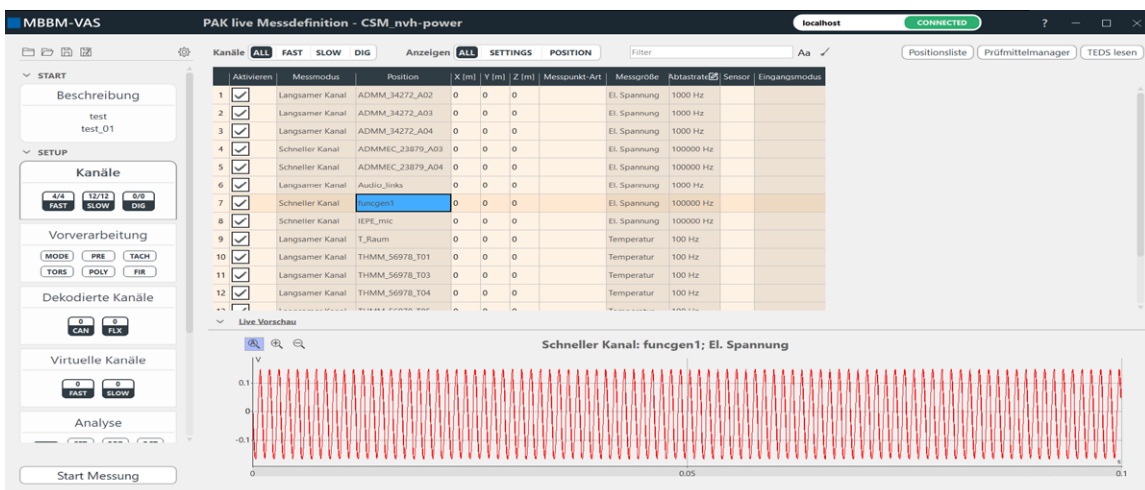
MBBM-VAS

PAK live Messdefinition - CSM_nvh-power

localhost CONNECTED

? — □ ×

START

Beschreibung

test
test_01

SETUP

Kanäle

4/4 FAST 12/12 SLOW 0/0 DIG

Vorverarbeitung

MODE PRE TACH
TORS POLY FIR

Dekodierte Kanäle

0 CAN 0 FLX

Virtuelle Kanäle

0 FAST 0 SLOW

Analyse

Start Messung

Kanäle ALL FAST SLOW DIG Anzeigen ALL SETTINGS POSITION Filter Aa ✓

Positionsliste Prüfmittelmanager TEDS lesen

| | Aktivieren | Messmodus | Position | X [m] | Y [m] | Z [m] | Messpunkt-Art | Messgröße | Abtastrate | Sensor | Eingangsmodus |
|---|---|---|---|---|---|---|---|---|---|---|---|
| 1 | ✓ | Langsamer Kanal | ADMM_34272_A02 | 0 | 0 | 0 | | El. Spannung | 1000 Hz | | |
| 2 | ✓ | Langsamer Kanal | ADMM_34272_A03 | 0 | 0 | 0 | | El. Spannung | 1000 Hz | | |
| 3 | ✓ | Langsamer Kanal | ADMM_34272_A04 | 0 | 0 | 0 | | El. Spannung | 1000 Hz | | |
| 4 | ✓ | Schneller Kanal | ADMMEC_23879_A03 | 0 | 0 | 0 | | El. Spannung | 100000 Hz | | |
| 5 | ✓ | Schneller Kanal | ADMMEC_23879_A04 | 0 | 0 | 0 | | El. Spannung | 100000 Hz | | |
| 6 | ✓ | Langsamer Kanal | Audio_links | 0 | 0 | 0 | | El. Spannung | 1000 Hz | | |
| 7 | ✓ | Schneller Kanal | funcgen1 | 0 | 0 | 0 | | El. Spannung | 100000 Hz | | |
| 8 | ✓ | Schneller Kanal | IEPE_mic | 0 | 0 | 0 | | El. Spannung | 100000 Hz | | |
| 9 | ✓ | Langsamer Kanal | T_Raum | 0 | 0 | 0 | | Temperatur | 100 Hz | | |
| 10 | ✓ | Langsamer Kanal | THMM_56978_T01 | 0 | 0 | 0 | | Temperatur | 100 Hz | | |
| 11 | ✓ | Langsamer Kanal | THMM_56978_T03 | 0 | 0 | 0 | | Temperatur | 100 Hz | | |
| 12 | ✓ | Langsamer Kanal | THMM_56978_T04 | 0 | 0 | 0 | | Temperatur | 100 Hz | | |

Live Vorschau

Schneller Kanal: funcgen1; El. Spannung

V
0.1
0
-0.1
0 0.05 0.1